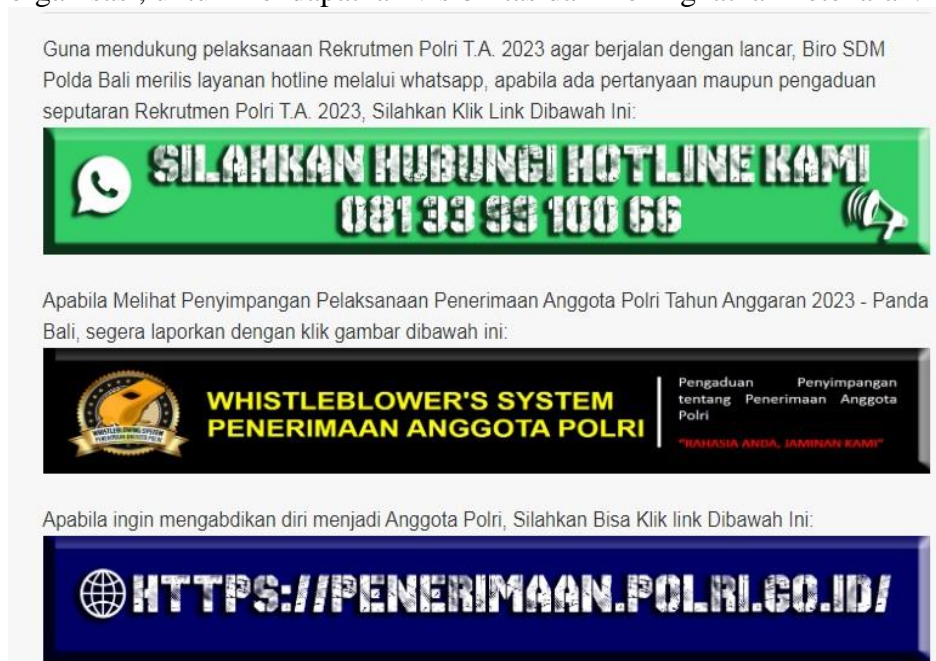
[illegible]

Guna mendukung pelaksanaan Rekrutmen Polri T.A. 2023 agar berjalan dengan lancar, Biro SDM Polda Bali merilis layanan hotline melalui whatsapp, apabila ada pertanyaan maupun pengaduan seputaran Rekrutmen Polri T.A. 2023, Silahkan Klik Link Dibawah Ini:

SILAHKAN HUBUNGI HOTLINE KAMI
081 33 99 100 66

Apabila Melihat Penyimpangan Pelaksanaan Penerimaan Anggota Polri Tahun Anggaran 2023 - Panda Bali, segera laporkan dengan klik gambar dibawah ini:

WHISTLEBLOWING SYSTEM PENERIMAAN ANGGOTA POLRI

WHISTLEBLOWER'S SYSTEM
PENERIMAAN ANGGOTA POLRI

Pengaduan Penyimpangan tentang Penerimaan Anggota Polri

"RAHASIA ANDA, JAMINAN KAMI"

Apabila ingin mengabdikan diri menjadi Anggota Polri, Silahkan Bisa Klik link Dibawah Ini:

HTTPS://PENERIMAAN.POLRI.GO.ID/